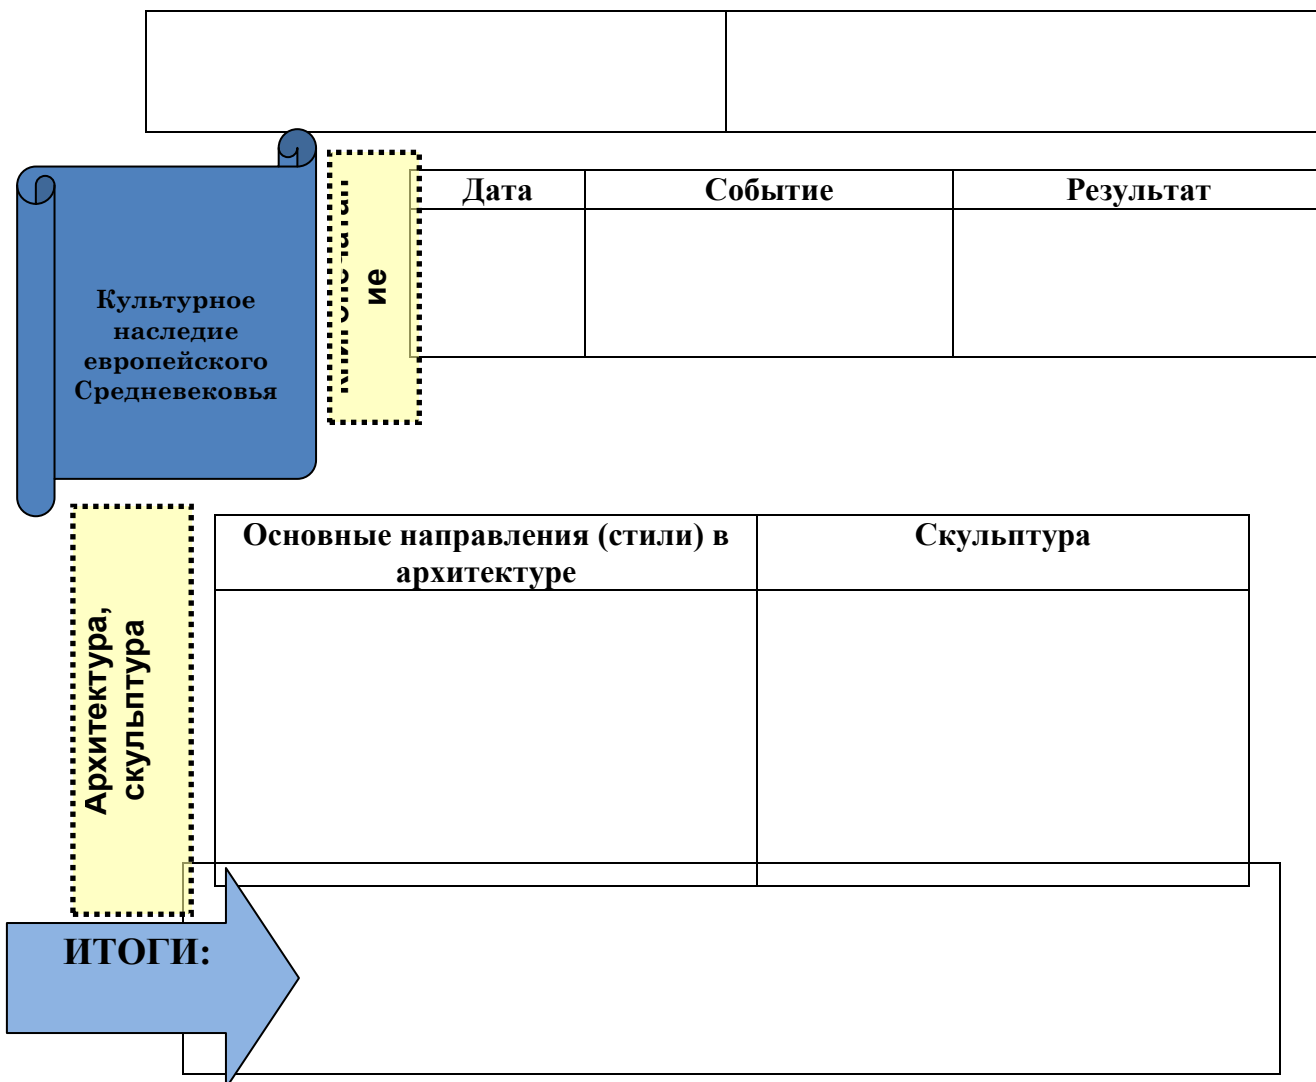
|  |  |
|---|---|
|  |  |

Культурное наследие европейского Средневековья

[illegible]ие

| Дата | Событие | Результат |
|---|---|---|
|  |  |  |

Архитектура, скульптура

| Основные направления (стили) в архитектуре | Скульптура |
|---|---|
|  |  |

ИТОГИ: